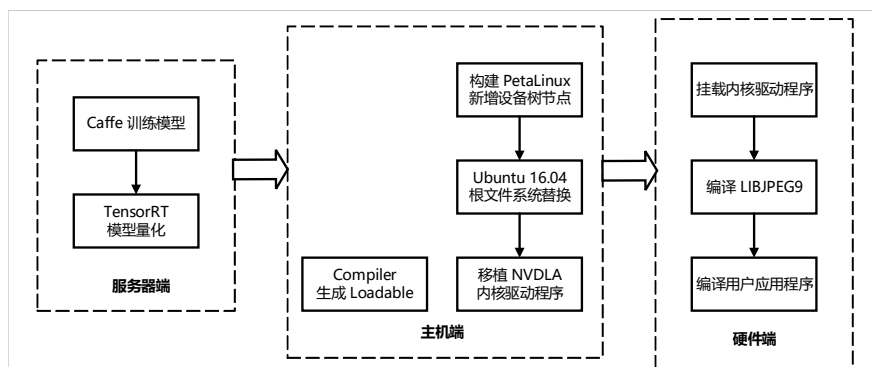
Caffe 训练模型

TensorRT
模型量化

服务器端

构建 PetaLinux
新增设备树节点

Ubuntu 16.04
根文件系统替换

移植 NVDLA
内核驱动程序

Compiler
生成 Loadable

主机端

挂载内核驱动程序

编译 LIBJPEG9

编译用户应用程序

硬件端